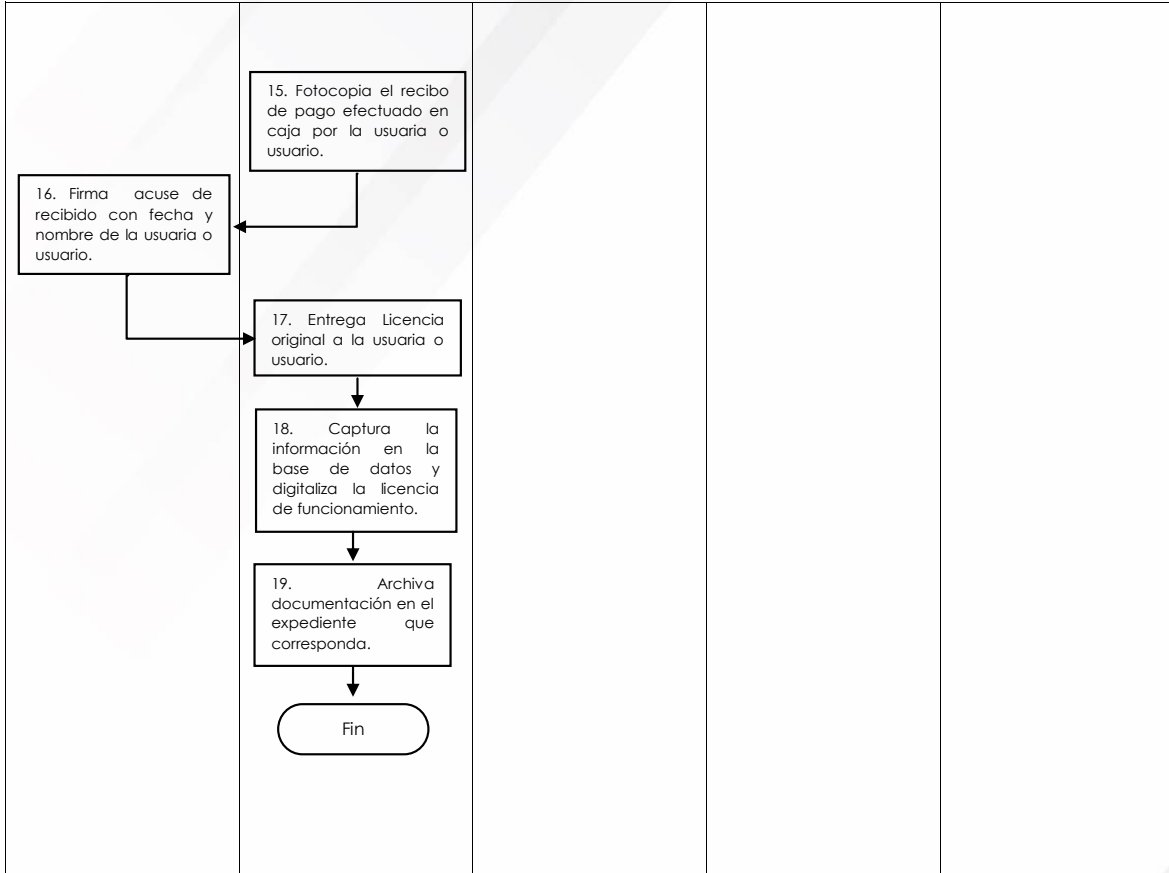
15. Fotocopia el recibo de pago efectuado en caja por la usuaria o usuario.

16. Firma acuse de recibido con fecha y nombre de la usuaria o usuario.

17. Entrega Licencia original a la usuaria o usuario.

18. Captura la información en la base de datos y digitaliza la licencia de funcionamiento.

19. Archiva documentación en el expediente que corresponda.

Fin